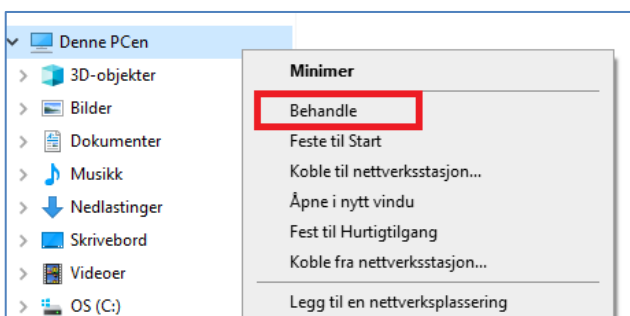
Denne PCen
3D-objekter
Bilder
Dokumenter
Musikk
Nedlastinger
Skrivebord
Videoer
OS (C:)

Minimer
Behandle
Feste til Start
Koble til nettverksstasjon...
Åpne i nytt vindu
Fest til Hurtigtilgang
Koble fra nettverksstasjon...
Legg til en nettverksplassering